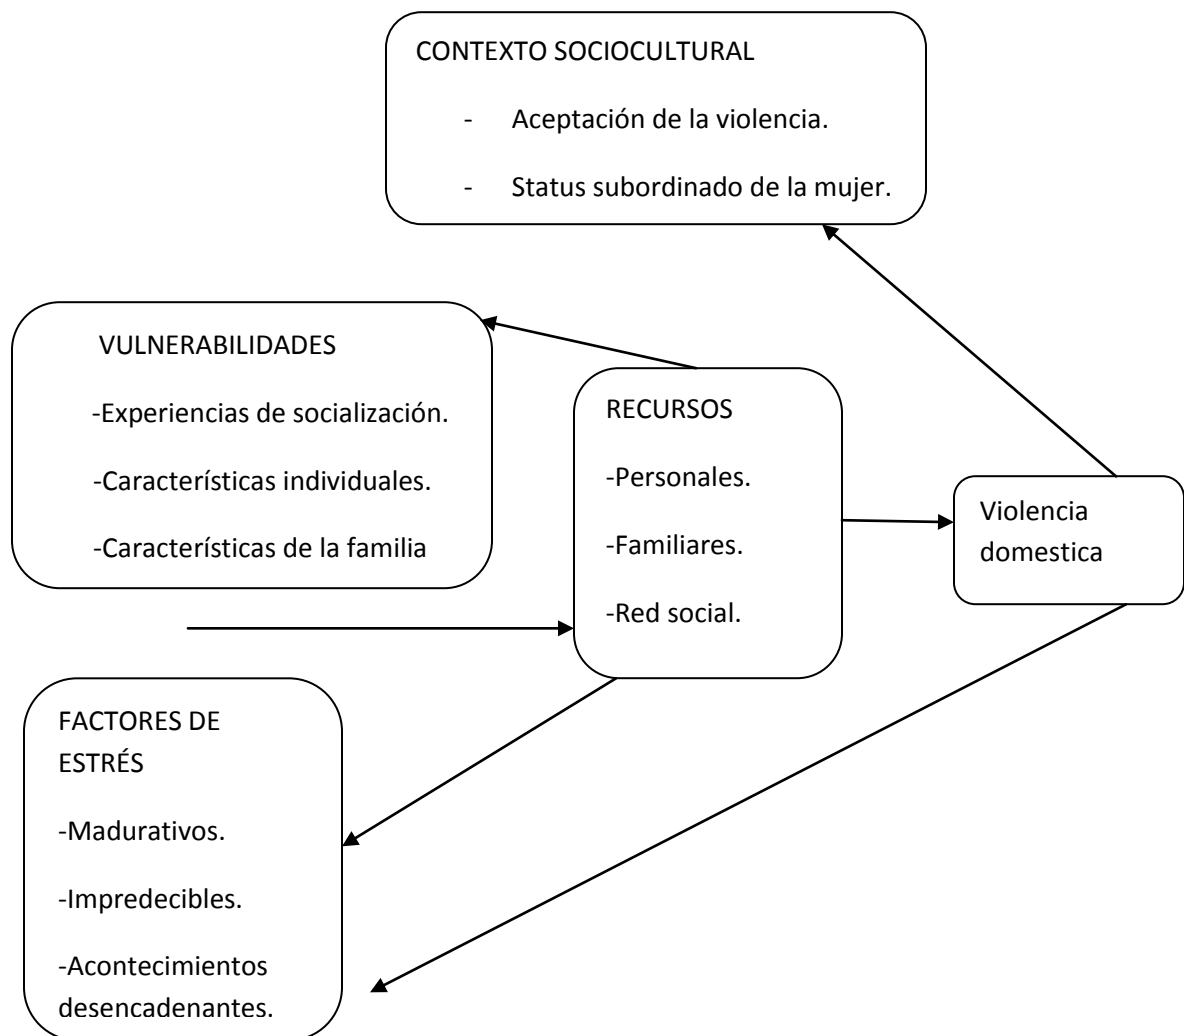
CONTEXTO SOCIOCULTURAL

- Aceptación de la violencia.

- Status subordinado de la mujer.

VULNERABILIDADES

-Experiencias de socialización.

-Características individuales.

-Características de la familia

RECURSOS

-Personales.

-Familiares.

-Red social.

Violencia domestica

FACTORES DE ESTRÉS

-Madurativos.

-Impredecibles.

-Acontecimientos desencadenantes.